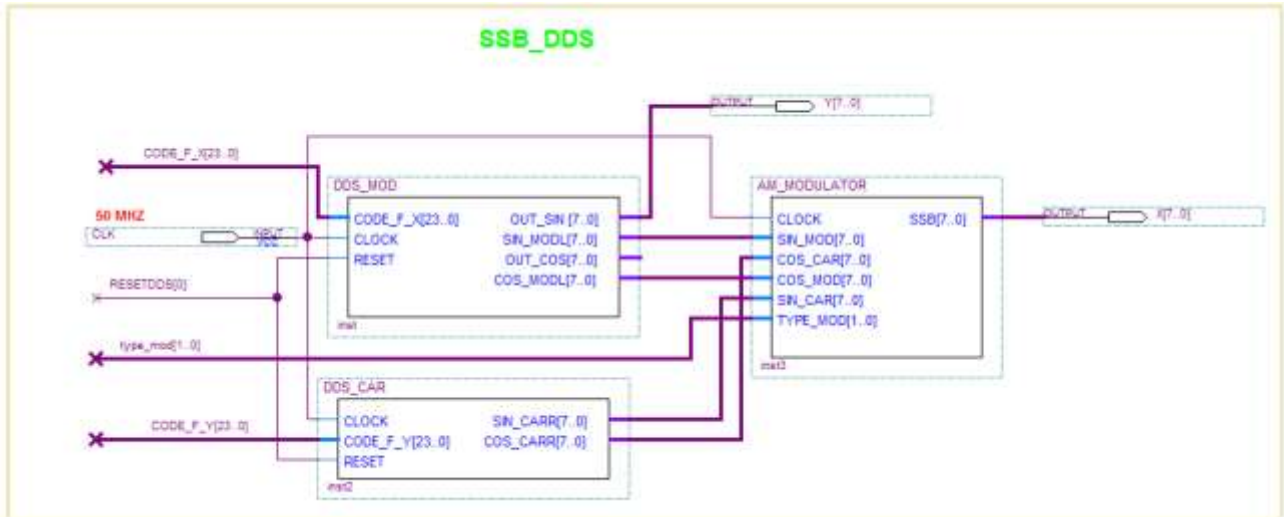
SSB_DDS

OUTPUT Y[7..0]

CODE_F_X[23..0]

DDS_MOD

CODE_F_X[23..0]
CLOCK
RESET

OUT_SIN [7..0]
SIN_MODL[7..0]
OUT_COS[7..0]
COS_MODL[7..0]

inst

50 MHZ

CLK INPUT VCC

RESETDDS[0]

AM_MODULATOR

CLOCK
SIN_MOD[7..0]
COS_CAR[7..0]
COS_MOD[7..0]
SIN_CAR[7..0]
TYPE_MOD[1..0]

SSB[7..0]

inst3

OUTPUT X[7..0]

type_mod[1..0]

DDS_CAR

CLOCK
CODE_F_Y[23..0]
RESET

SIN_CARR[7..0]
COS_CARR[7..0]

inst2

CODE_F_Y[23..0]